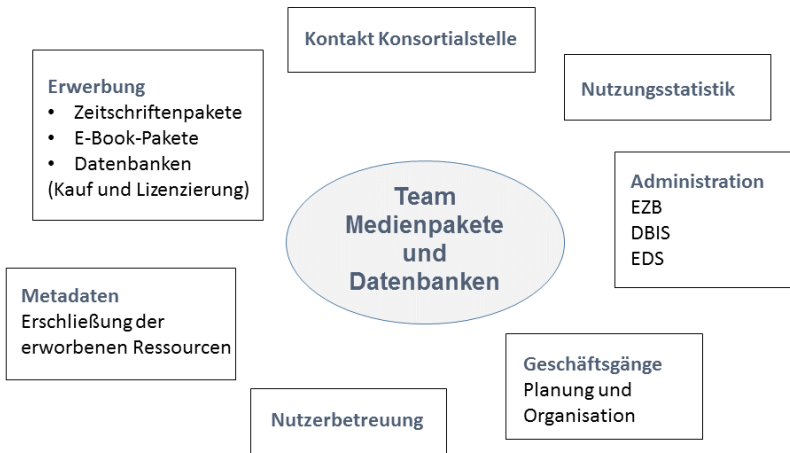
Kontakt Konsortialstelle

Erwerbung
- Zeitschriftenpakete
- E-Book-Pakete
- Datenbanken
(Kauf und Lizenzierung)

Nutzungsstatistik

Team Medienpakete und Datenbanken

Administration
EZB
DBIS
EDS

Metadaten
Erschließung der erworbenen Ressourcen

Geschäftsgänge
Planung und Organisation

Nutzerbetreuung